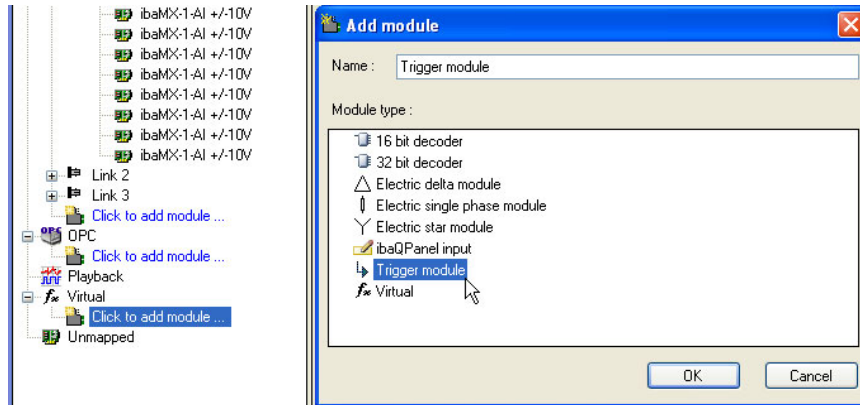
ibaMX-1-AI +/-10V
ibaMX-1-AI +/-10V
ibaMX-1-AI +/-10V
ibaMX-1-AI +/-10V
ibaMX-1-AI +/-10V
ibaMX-1-AI +/-10V
ibaMX-1-AI +/-10V
ibaMX-1-AI +/-10V
Link 2
Link 3
Click to add module ...
OPC
Click to add module ...
Playback
Virtual
Click to add module ...
Unmapped

Add module

Name : Trigger module

Module type :

16 bit decoder
32 bit decoder
Electric delta module
Electric single phase module
Electric star module
ibaQPanel input
Trigger module
Virtual

OK
Cancel